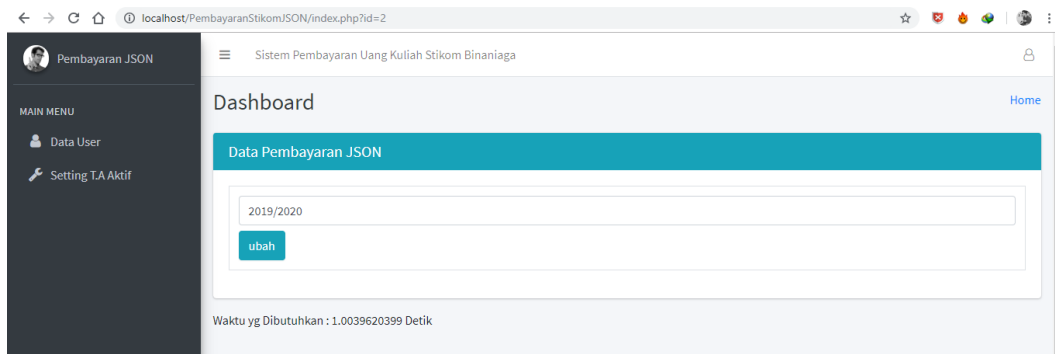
localhost/PembayaranStikomJSON/index.php?id=2

Pembayaran JSON

Sistem Pembayaran Uang Kuliah Stikom Binaniaga

MAIN MENU

Data User

Setting T.A Aktif

Dashboard

Home

Data Pembayaran JSON

2019/2020

ubah

Waktu yg Dibutuhkan : 1.0039620399 Detik